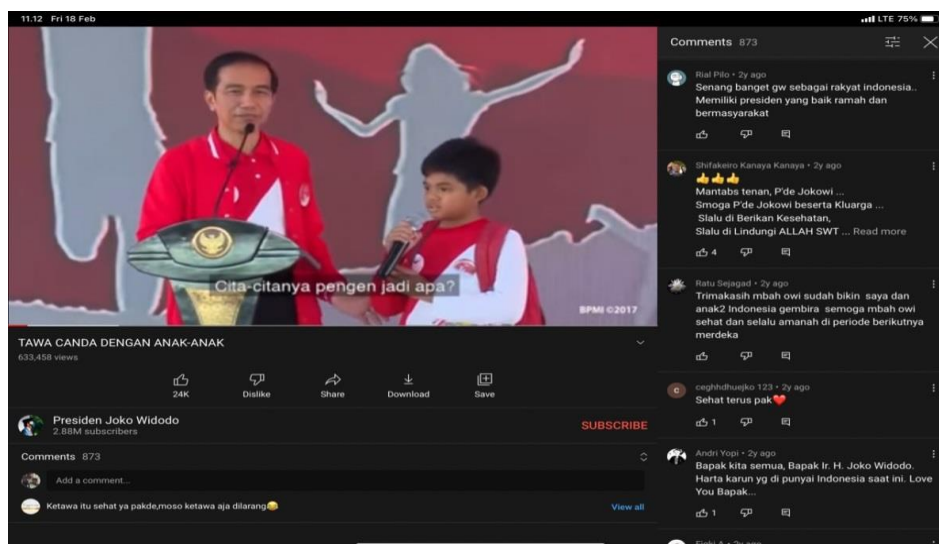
11.12 Fri 18 Feb

LTE 75%

Cita-citanya pengen jadi apa?

BPMI ©2017

TAWA CANDA DENGAN ANAK-ANAK

633,458 views

24K

Dislike

Share

Download

Save

Presiden Joko Widodo

2.88M subscribers

SUBSCRIBE

Comments 873

Add a comment...

Ketawa itu sehat ya pakde,moso ketawa aja dilarang😂

View all

Comments 873

Rial Pilo • 2y ago

Senang banget gw sebagai rakyat indonesia.. Memiliki presiden yang baik ramah dan bermasyarakat

Shifakeiro Kanaya Kanaya • 2y ago

👍👍👍

Mantabs tenan, P'de Jokowi ...

Smoga P'de Jokowi beserta Kluarga ...

Slalu di Berikan Kesehatan,

Slalu di Lindungi ALLAH SWT ... Read more

4

Ratu Sejagad • 2y ago

Trimakasih mbah owi sudah bikin saya dan anak2 Indonesia gembira semoga mbah owi sehat dan selalu amanah di periode berikutnya merdeka

ceghhdhuejko 123 • 2y ago

Sehat terus pak❤️

1

Andri Yopi • 2y ago

Bapak kita semua, Bapak Ir. H. Joko Widodo. Harta karun yg di punyai Indonesia saat ini. Love You Bapak...

1

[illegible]